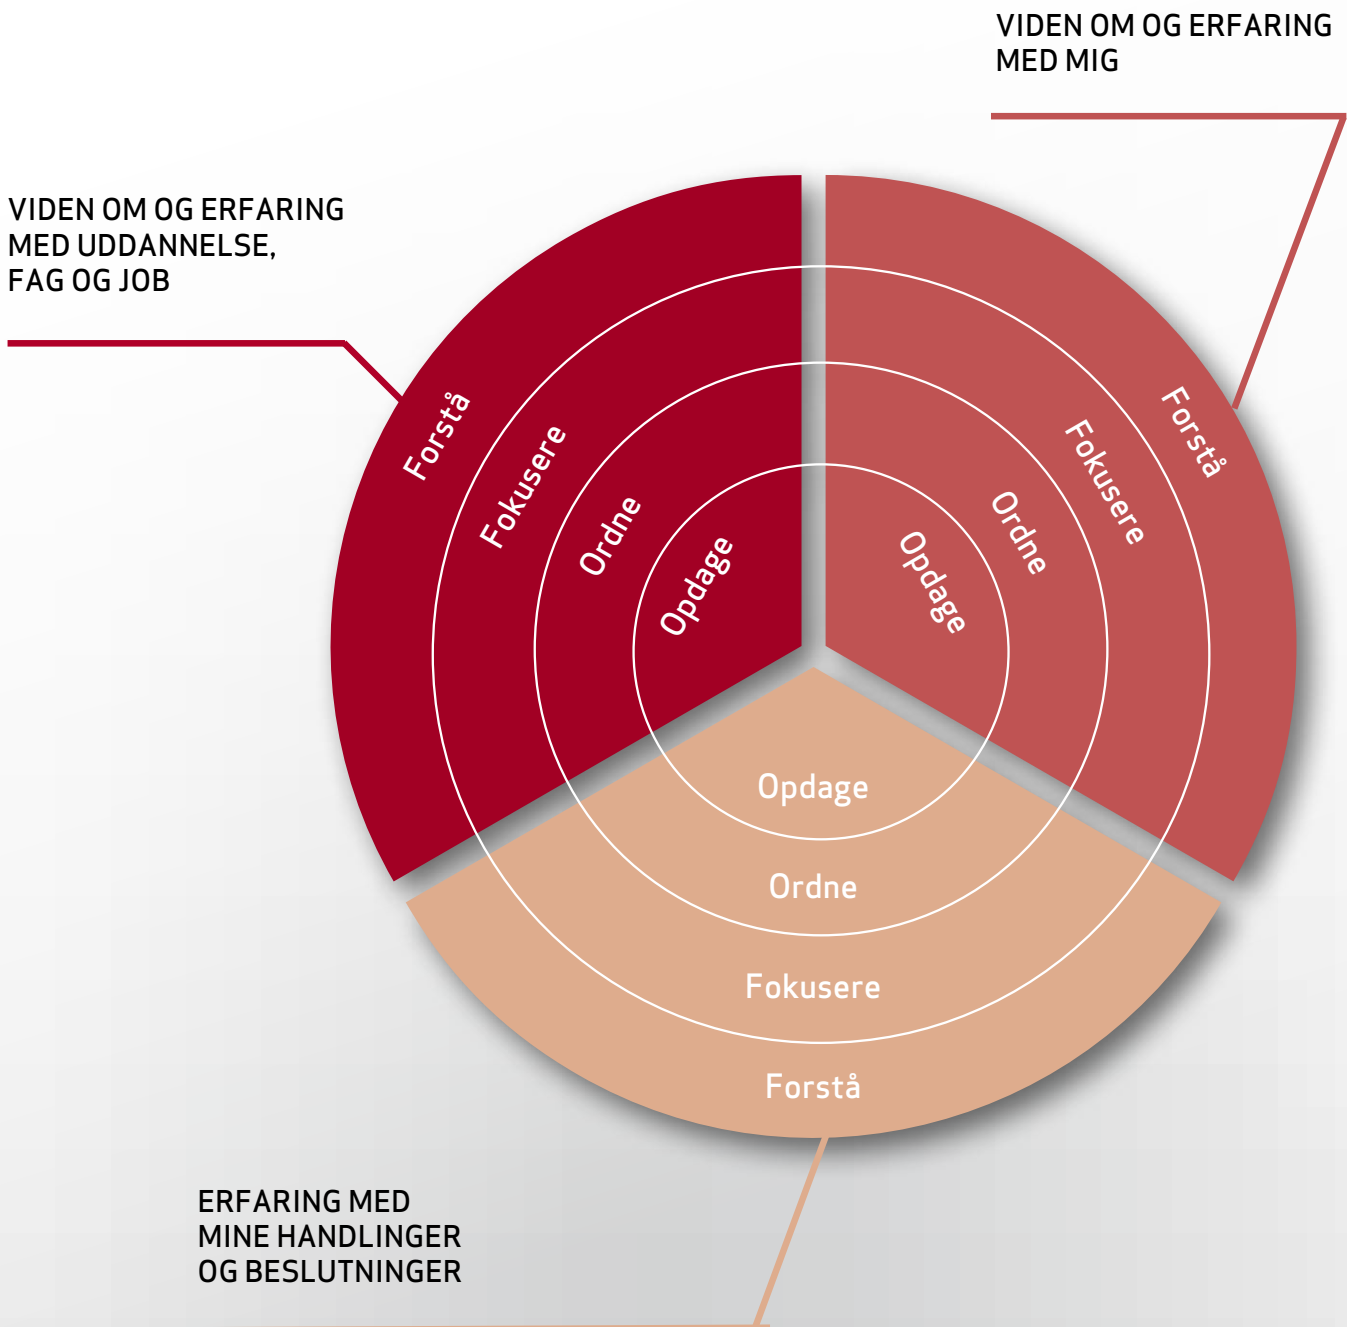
VIDEN OM OG ERFARING MED MIG

VIDEN OM OG ERFARING MED UDDANNELSE, FAG OG JOB

Forstå
Fokusere
Ordne
Opdage

Forstå
Fokusere
Ordne
Opdage

Opdage
Ordne
Fokusere
Forstå

ERFARING MED MINE HANDLINGER OG BESLUTNINGER